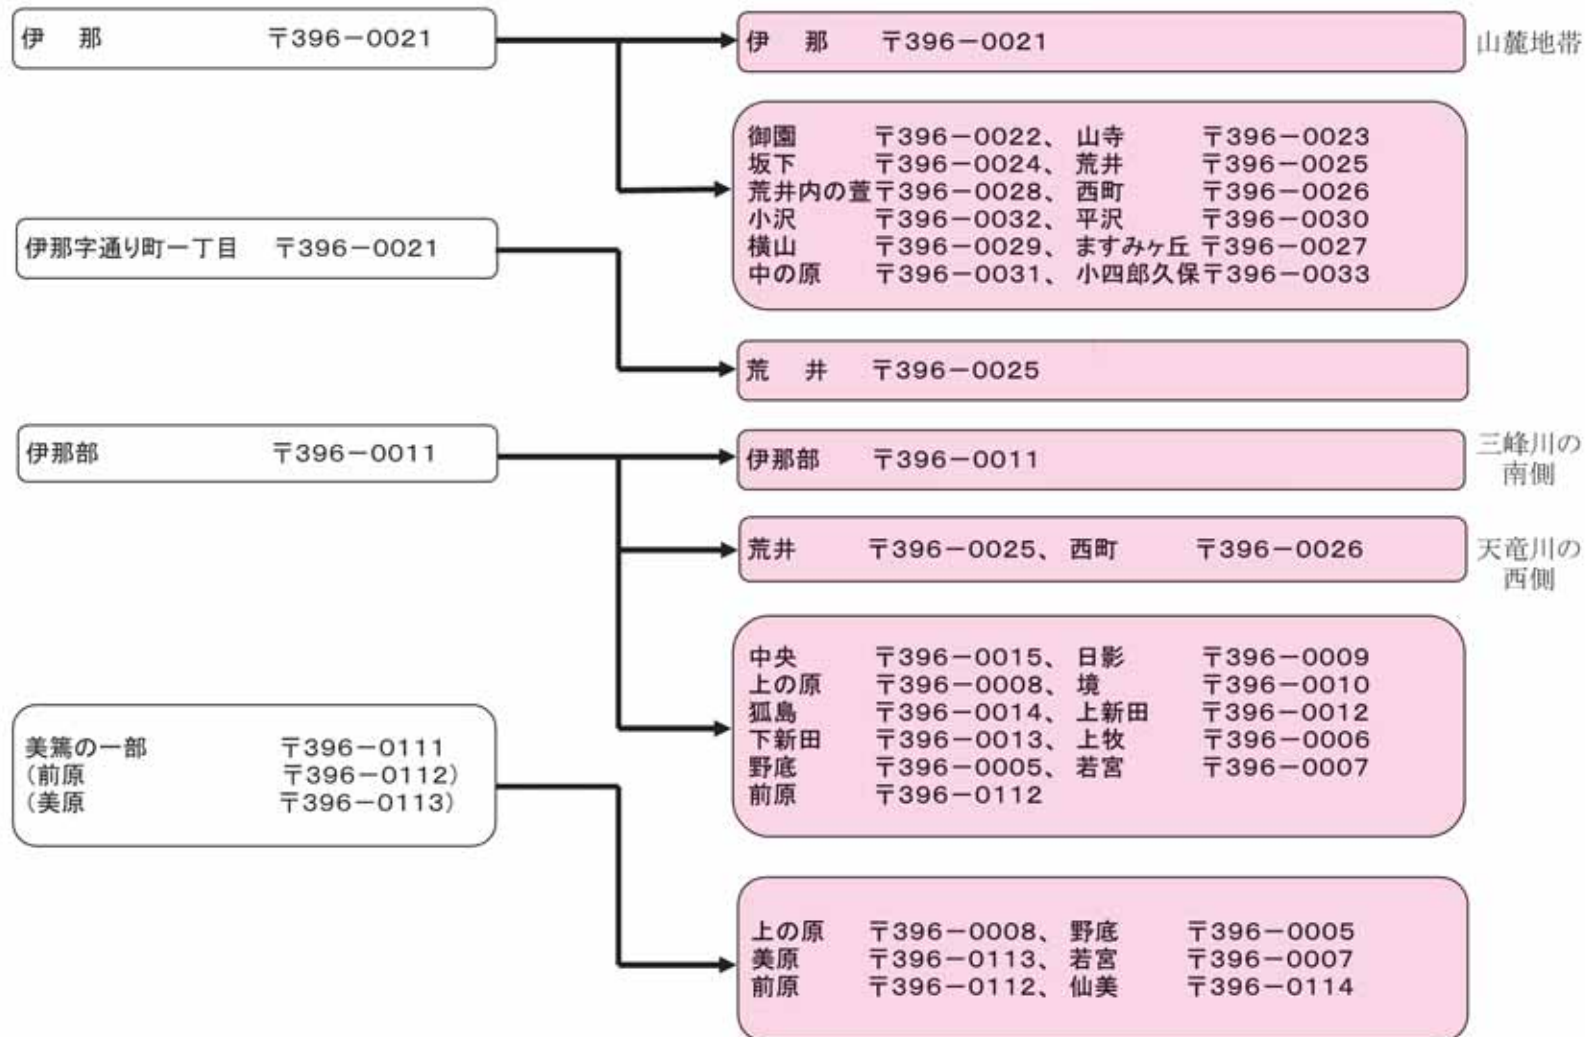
伊　那　　〒396−0021

伊　那　　〒396−0021

山麓地帯

御園　〒396−0022、山寺　〒396−0023
坂下　〒396−0024、荒井　〒396−0025
荒井内の萱〒396−0028、西町　〒396−0026
小沢　〒396−0032、平沢　〒396−0030
横山　〒396−0029、ますみヶ丘〒396−0027
中の原　〒396−0031、小四郎久保〒396−0033

伊那字通り町一丁目　〒396−0021

荒　井　〒396−0025

伊那部　〒396−0011

伊那部　〒396−0011

三峰川の南側

荒井　〒396−0025、西町　〒396−0026

天竜川の西側

中央　〒396−0015、日影　〒396−0009
上の原　〒396−0008、境　〒396−0010
狐島　〒396−0014、上新田　〒396−0012
下新田　〒396−0013、上牧　〒396−0006
野底　〒396−0005、若宮　〒396−0007
前原　〒396−0112

美篶の一部　〒396−0111
（前原　〒396−0112）
（美原　〒396−0113）

上の原　〒396−0008、野底　〒396−0005
美原　〒396−0113、若宮　〒396−0007
前原　〒396−0112、仙美　〒396−0114